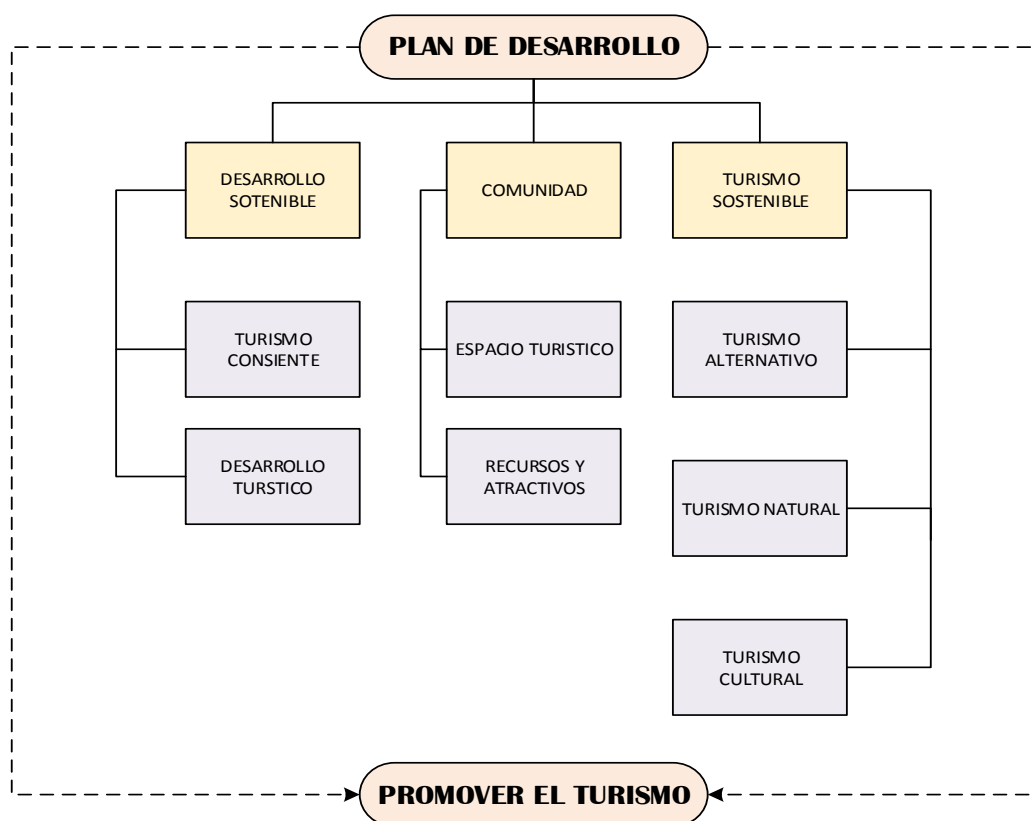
PLAN DE DESARROLLO

DESARROLLO SOTENIBLE

COMUNIDAD

TURISMO SOSTENIBLE

TURISMO CONSIENTE

DESARROLLO TURSTICO

ESPACIO TURISTICO

RECURSOS Y ATRACTIVOS

TURISMO ALTERNATIVO

TURISMO NATURAL

TURISMO CULTURAL

PROMOVER EL TURISMO